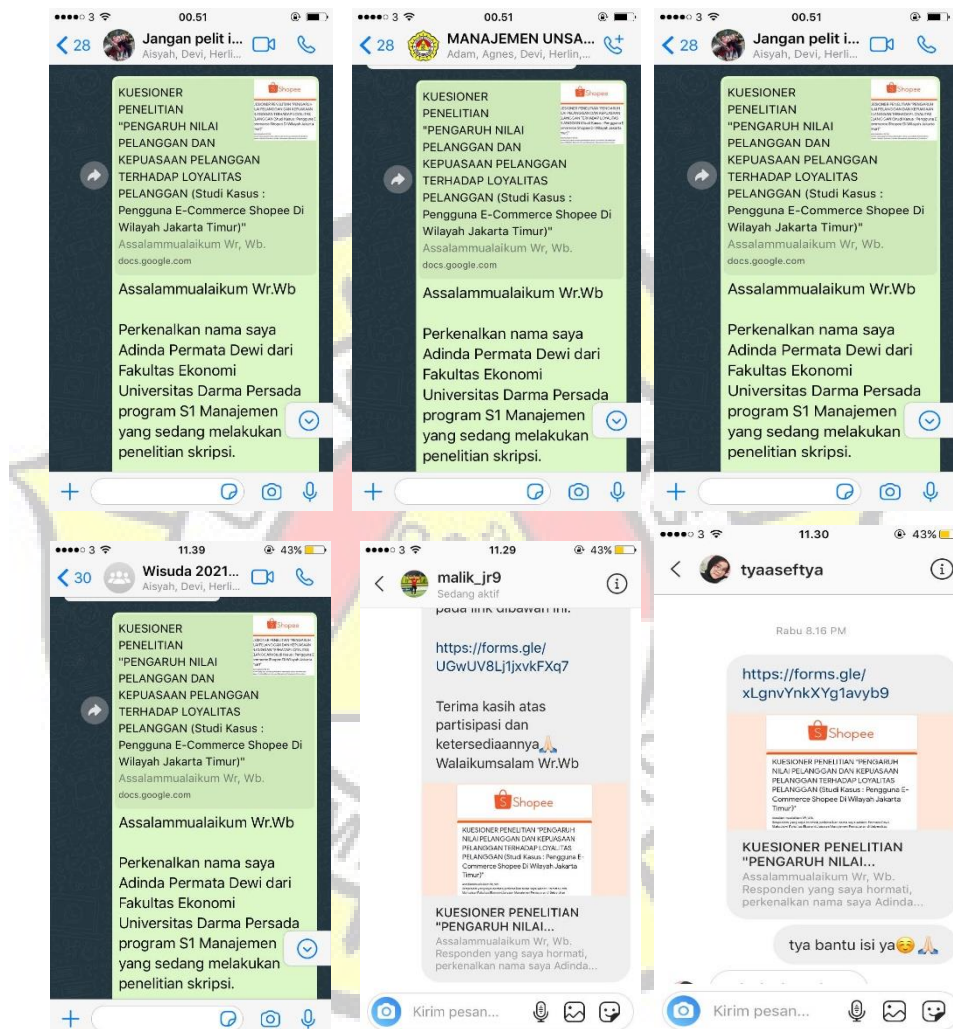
●●●●○ 3 00.51
< 28 Jangan pelit i...
Aisyah, Devi, Herli...

Shopee

KUESIONER PENELITIAN "PENGARUH NILAI PELANGGAN DAN KEPUASAAN PELANGGAN TERHADAP LOYALITAS PELANGGAN (Studi Kasus : Pengguna E-Commerce Shopee Di Wilayah Jakarta Timur)"
Assalammualaikum Wr, Wb.
docs.google.com

Assalammualaikum Wr.Wb

Perkenalkan nama saya Adinda Permata Dewi dari Fakultas Ekonomi Universitas Darma Persada program S1 Manajemen yang sedang melakukan penelitian skripsi.

●●●●○ 3 00.51
< 28 MANAJEMEN UNSA...
Adam, Agnes, Devi, Herlin,...

Shopee

KUESIONER PENELITIAN "PENGARUH NILAI PELANGGAN DAN KEPUASAAN PELANGGAN TERHADAP LOYALITAS PELANGGAN (Studi Kasus : Pengguna E-Commerce Shopee Di Wilayah Jakarta Timur)"
Assalammualaikum Wr, Wb.
docs.google.com

Assalammualaikum Wr.Wb

Perkenalkan nama saya Adinda Permata Dewi dari Fakultas Ekonomi Universitas Darma Persada program S1 Manajemen yang sedang melakukan penelitian skripsi.

●●●●○ 3 00.51
< 28 Jangan pelit i...
Aisyah, Devi, Herli...

Shopee

KUESIONER PENELITIAN "PENGARUH NILAI PELANGGAN DAN KEPUASAAN PELANGGAN TERHADAP LOYALITAS PELANGGAN (Studi Kasus : Pengguna E-Commerce Shopee Di Wilayah Jakarta Timur)"
Assalammualaikum Wr, Wb.
docs.google.com

Assalammualaikum Wr.Wb

Perkenalkan nama saya Adinda Permata Dewi dari Fakultas Ekonomi Universitas Darma Persada program S1 Manajemen yang sedang melakukan penelitian skripsi.

●●●●○ 3 11.39 43%
< 30 Wisuda 2021...
Aisyah, Devi, Herli...

Shopee

KUESIONER PENELITIAN "PENGARUH NILAI PELANGGAN DAN KEPUASAAN PELANGGAN TERHADAP LOYALITAS PELANGGAN (Studi Kasus : Pengguna E-Commerce Shopee Di Wilayah Jakarta Timur)"
Assalammualaikum Wr, Wb.
docs.google.com

Assalammualaikum Wr.Wb

Perkenalkan nama saya Adinda Permata Dewi dari Fakultas Ekonomi Universitas Darma Persada program S1 Manajemen yang sedang melakukan penelitian skripsi.

●●●●○ 3 11.29 43%
malik_jr9
Sedang aktif

pada link dibawah ini.

https://forms.gle/UGwUV8Lj1jxvkFXq7

Terima kasih atas partisipasi dan ketersediaannya🙏
Walaikumsalam Wr.Wb

Shopee
KUESIONER PENELITIAN "PENGARUH NILAI PELANGGAN DAN KEPUASAAN PELANGGAN TERHADAP LOYALITAS PELANGGAN (Studi Kasus : Pengguna E-Commerce Shopee Di Wilayah Jakarta Timur)"

KUESIONER PENELITIAN "PENGARUH NILAI...
Assalammualaikum Wr, Wb. Responden yang saya hormati, perkenalkan nama saya Adinda...

Kirim pesan...

●●●●○ 3 11.30 43%
tyaaseftya

Rabu 8.16 PM

https://forms.gle/xLgnvYnkXYg1avyb9

Shopee
KUESIONER PENELITIAN "PENGARUH NILAI PELANGGAN DAN KEPUASAAN PELANGGAN TERHADAP LOYALITAS PELANGGAN (Studi Kasus : Pengguna E-Commerce Shopee Di Wilayah Jakarta Timur)"

KUESIONER PENELITIAN "PENGARUH NILAI...
Assalammualaikum Wr, Wb. Responden yang saya hormati, perkenalkan nama saya Adinda...

tya bantu isi ya☺️🙏

Kirim pesan...